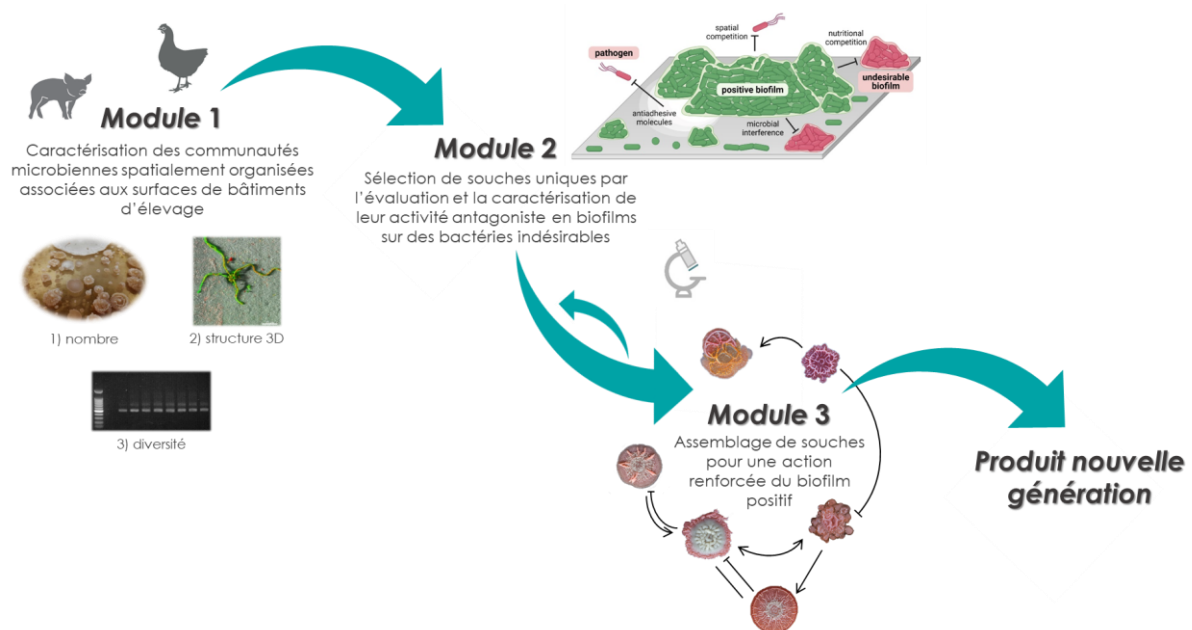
Module 1

Caractérisation des communautés microbiennes spatialement organisées associées aux surfaces de bâtiments d'élevage

1) nombre

2) structure 3D

3) diversité

Module 2

Sélection de souches uniques par l'évaluation et la caractérisation de leur activité antagoniste en biofilms sur des bactéries indésirables

spatial competition

nutritional competition

pathogen

positive biofilm

undesirable biofilm

antiadhesive molecules

microbial interference

Module 3

Assemblage de souches pour une action renforcée du biofilm positif

Produit nouvelle génération